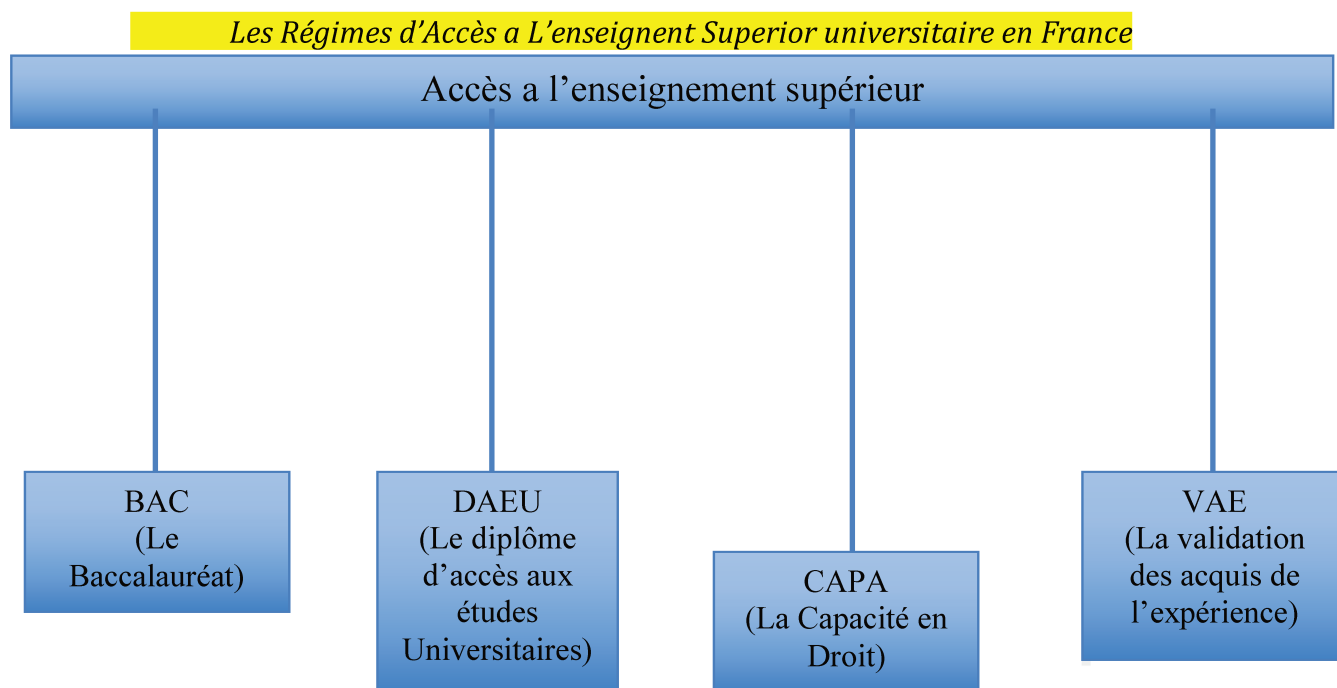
Les Régimes d'Accès a L'enseignent Superior universitaire en France

Accès a l'enseignement supérieur

BAC
(Le Baccalauréat)

DAEU
(Le diplôme d'accès aux études Universitaires)

CAPA
(La Capacité en Droit)

VAE
(La validation des acquis de l'expérience)